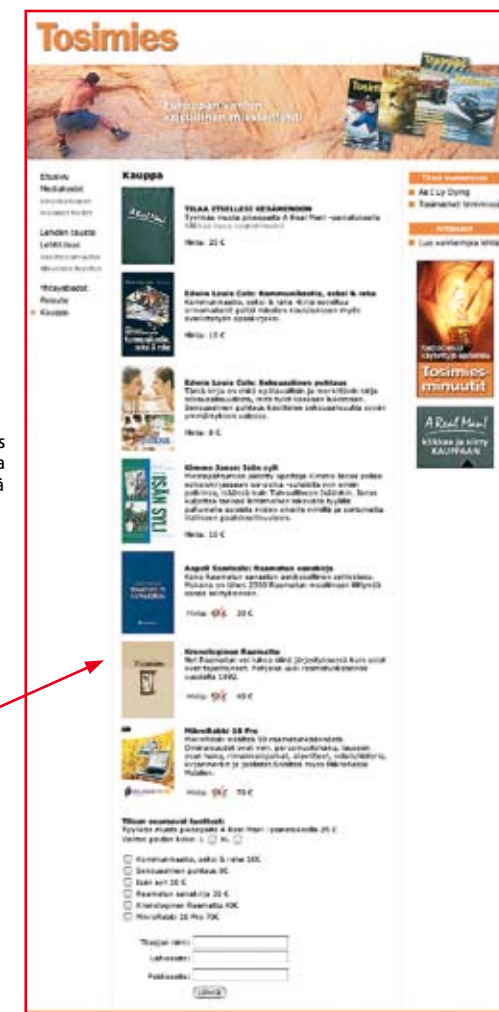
Tosimies

Euroopan vanhin kristillinen miestenlehti

Etusivu
Mediakortti
Lehden tilaus
Lehtitilaus
Yhteystiedot
Palaute
Kauppa

Kauppa

TILAA ITSELLESI KESÄMIEHEN
Hinta: 25 €

Edwin Louis Cole: Kommunikaatio, seksi & raha
Hinta: 10 €

Edwin Louis Cole: Seksuaalinen puhtaus
Hinta: 8 €

Kimmo Janas: Isän syli
Hinta: 10 €

Aapeli Saarisalo: Raamatun sanakirja
Hinta: 25 €

Kronologinen Raamattu
Hinta: 40 €

MikroRabbi 10 Pro
Hinta: 70 €

Tilaan seuraavat tuotteet:

Kommunikaatio, seksi & raha 10€
Seksuaalinen puhtaus 8€
Isän syli 10 €
Raamatun sanakirja 25 €
Kronologinen Raamattu 40€
MikroRabbi 10 Pro 70€

Tilaajan nimi:
Lähiosoite:
Postiosoite:

Tilaa

Tilaa numeroita
As I Ly Dying
Tosimiehet lehtimessuilla

Artikkelit
Lue vanhempia lehtiä

Tosimies-minuutit

A Real Man!
Klikkaa ja siirry KAUPPAAN

s
a
ä